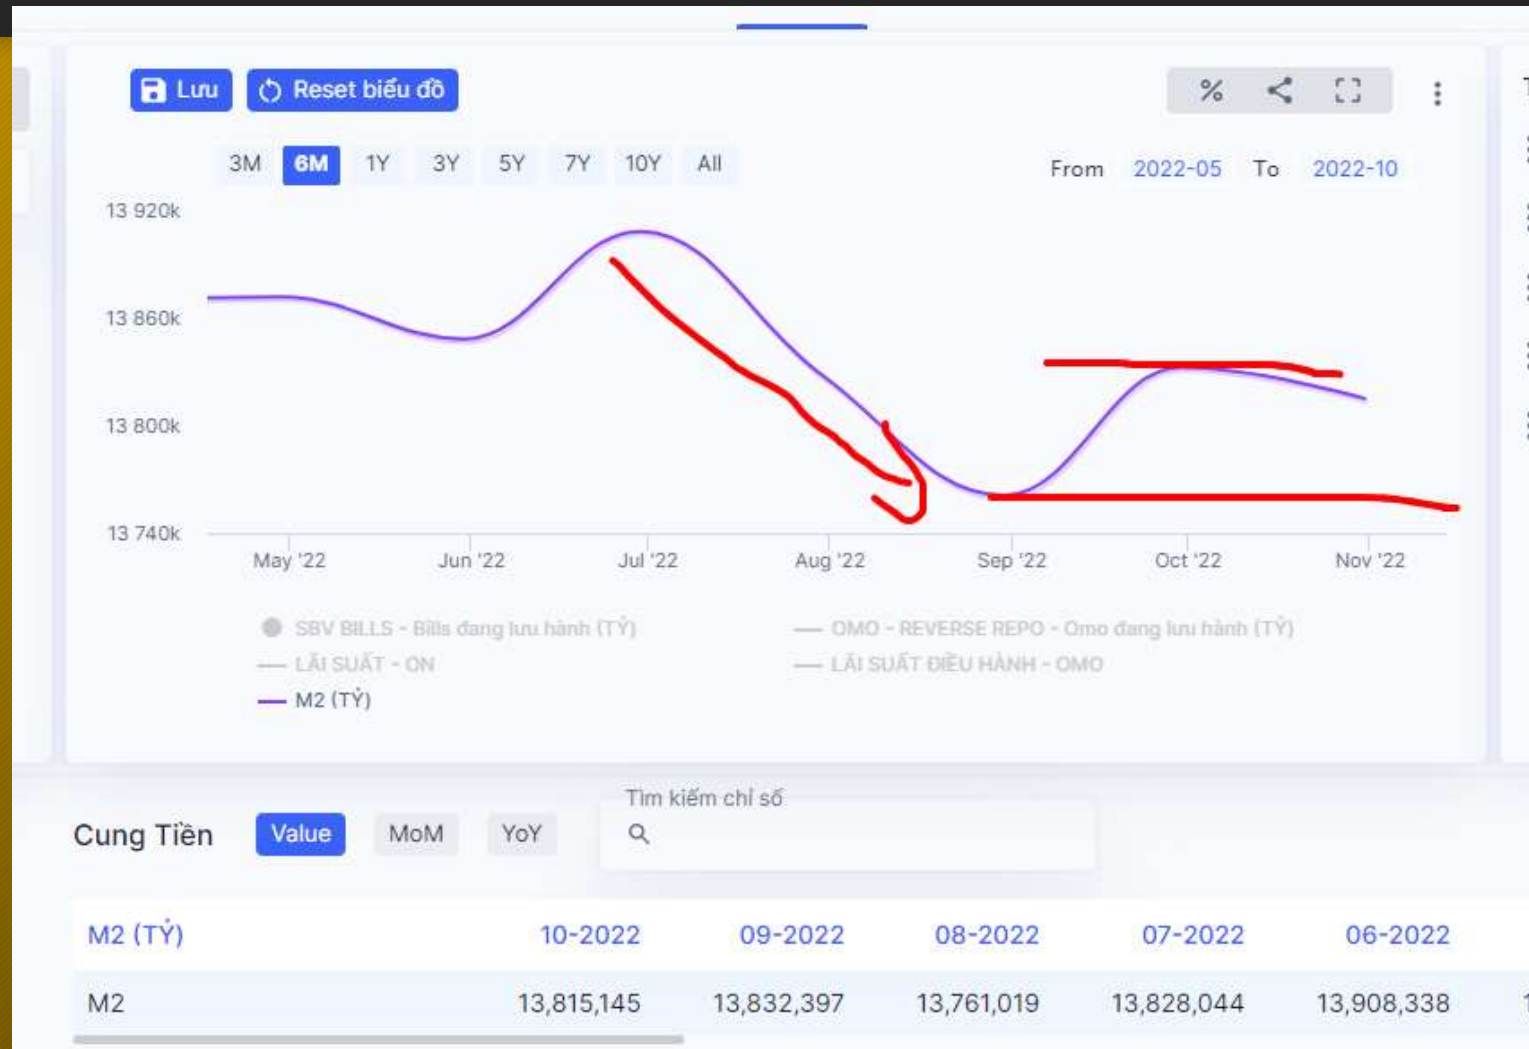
Lưu
Reset biểu đồ
%

3M 6M 1Y 3Y 5Y 7Y 10Y All
From 2022-05 To 2022-10

13 920k
13 860k
13 800k
13 740k

May '22 Jun '22 Jul '22 Aug '22 Sep '22 Oct '22 Nov '22

SBV BILLS - Bills đang lưu hành (TỶ)
OMO - REVERSE REPO - Omo đang lưu hành (TỶ)
LÃI SUẤT - ON
LÃI SUẤT ĐIỀU HÀNH - OMO
M2 (TỶ)

Cung Tiền Value MoM YoY
Tìm kiếm chỉ số

| M2 (TỶ) | 10-2022 | 09-2022 | 08-2022 | 07-2022 | 06-2022 |
|---|---|---|---|---|---|
| M2 | 13,815,145 | 13,832,397 | 13,761,019 | 13,828,044 | 13,908,338 |